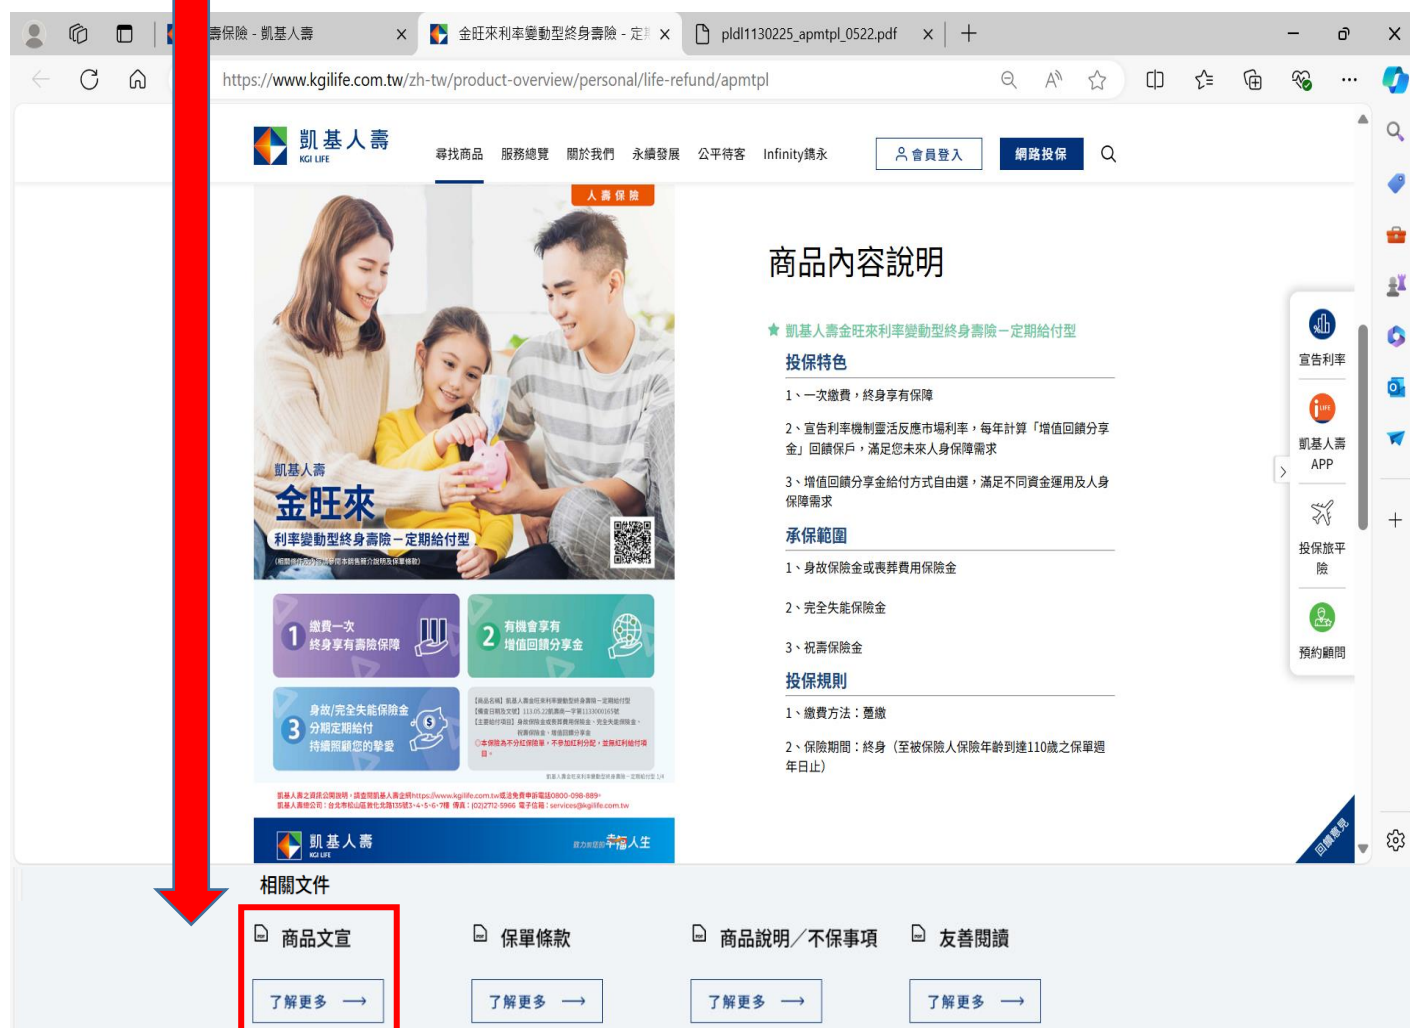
壽保險 - 凱基人壽
金旺來利率變動型終身壽險 - 定
pldl1130225_apmtpl_0522.pdf
https://www.kgilife.com.tw/zh-tw/product-overview/personal/life-refund/apmtpl

凱基人壽 KGI LIFE
尋找商品 服務總覽 關於我們 永續發展 公平待客 Infinity鑄永
會員登入
網路投保

人壽保險
凱基人壽
金旺來
利率變動型終身壽險－定期給付型

1 繳費一次 終身享有壽險保障
2 有機會享有 增值回饋分享金
3 身故/完全失能保險金 分期定期給付 持續照顧您的摯愛

凱基人壽 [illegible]人生

商品內容說明

凱基人壽金旺來利率變動型終身壽險－定期給付型

投保特色
1、一次繳費，終身享有保障
2、宣告利率機制靈活反應市場利率，每年計算「增值回饋分享金」回饋保戶，滿足您未來人身保障需求
3、增值回饋分享金給付方式自由選，滿足不同資金運用及人身保障需求

承保範圍
1、身故保險金或喪葬費用保險金
2、完全失能保險金
3、祝壽保險金

投保規則
1、繳費方法：躉繳
2、保險期間：終身（至被保險人保險年齡到達110歲之保單週年日止）

宣告利率
凱基人壽 APP
投保旅平險
預約顧問
回饋意見

相關文件
商品文宣
了解更多
保單條款
了解更多
商品說明／不保事項
了解更多
友善閱讀
了解更多